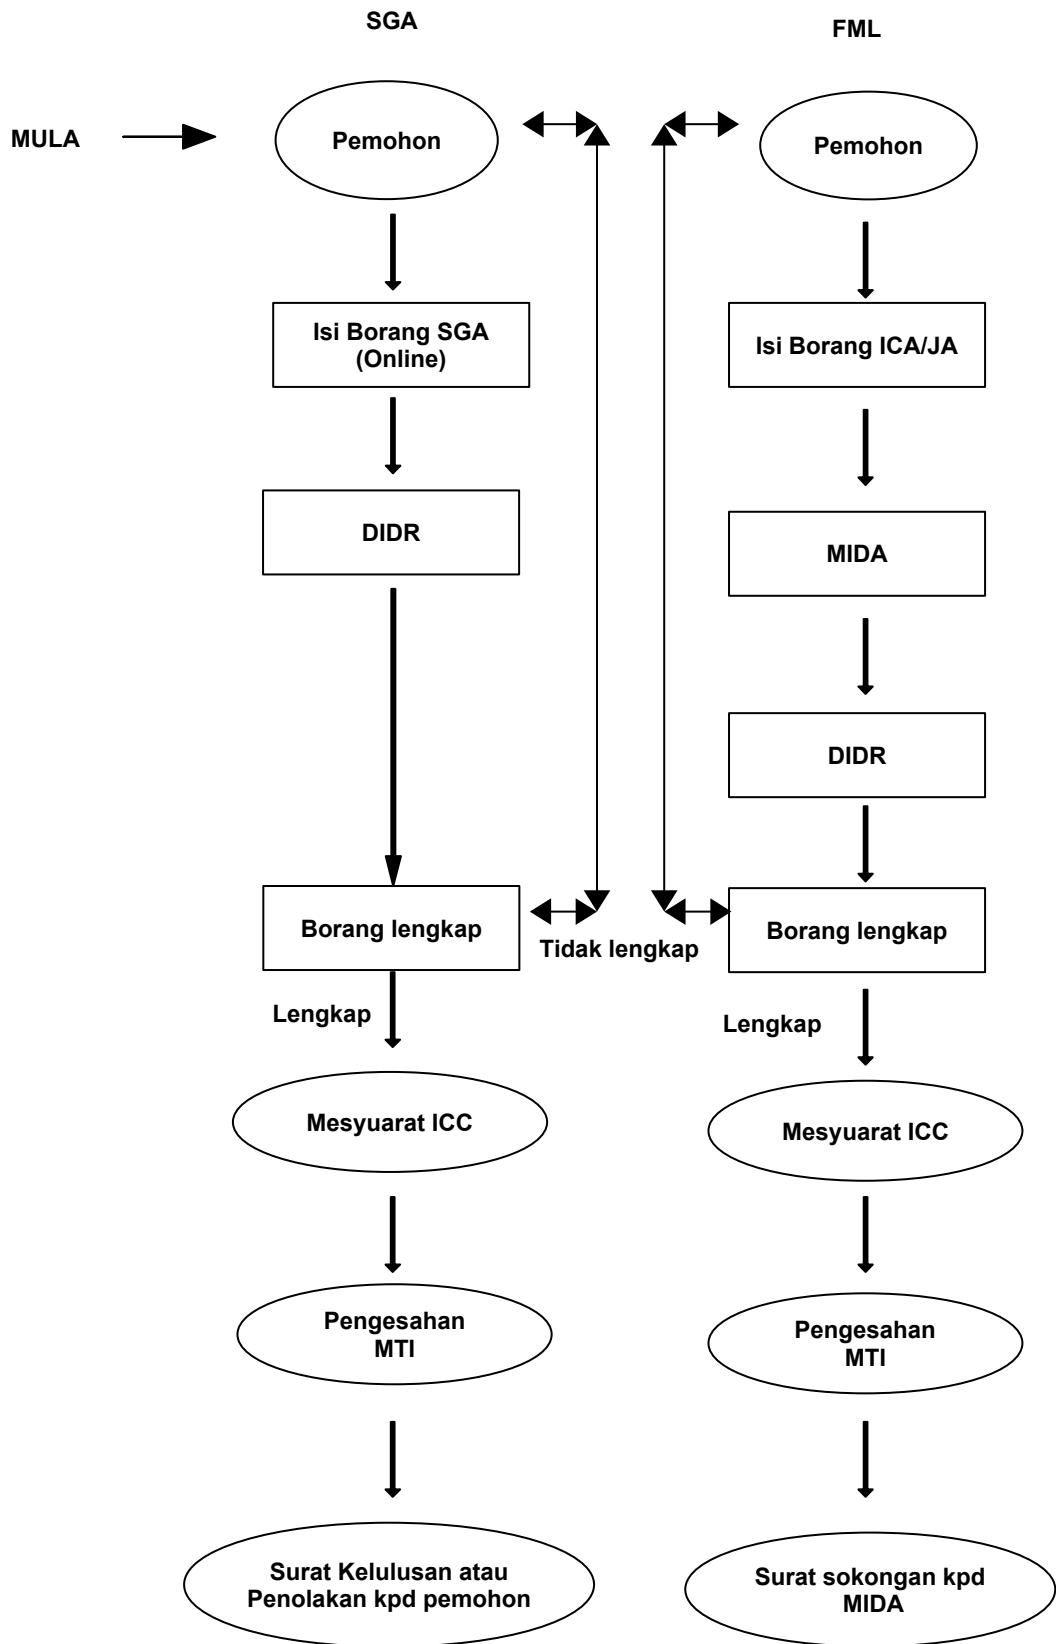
SGA

FML

MULA

Pemohon

Pemohon

Isi Borang SGA (Online)

Isi Borang ICA/JA

DIDR

MIDA

DIDR

Borang lengkap

Tidak lengkap

Borang lengkap

Lengkap

Lengkap

Mesyuarat ICC

Mesyuarat ICC

Pengesahan MTI

Pengesahan MTI

Surat Kelulusan atau Penolakan kpd pemohon

Surat sokongan kpd MIDA